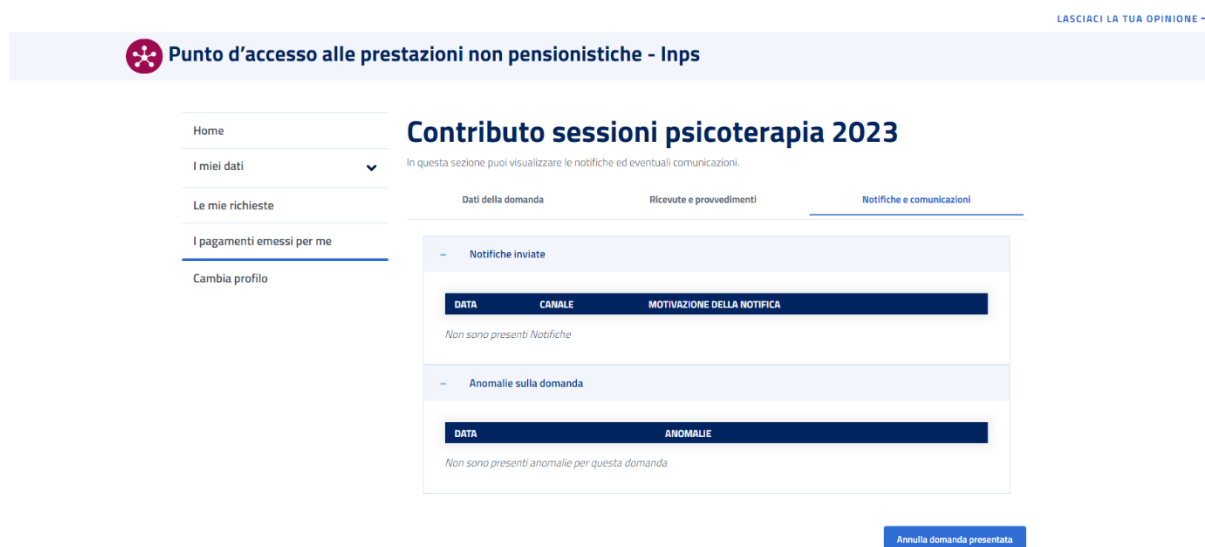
LASCIACI LA TUA OPINIONE

Punto d'accesso alle prestazioni non pensionistiche - Inps

Home

I miei dati

Le mie richieste

I pagamenti emessi per me

Cambia profilo

Contributo sessioni psicoterapia 2023

In questa sezione puoi visualizzare le notifiche ed eventuali comunicazioni.

Dati della domanda | Ricevute e provvedimenti | Notifiche e comunicazioni

– Notifiche inviate

| DATA | CANALE | MOTIVAZIONE DELLA NOTIFICA |
|---|---|---|

Non sono presenti Notifiche

– Anomalie sulla domanda

| DATA | ANOMALIE |
|---|---|

Non sono presenti anomalie per questa domanda

Annulla domanda presentata